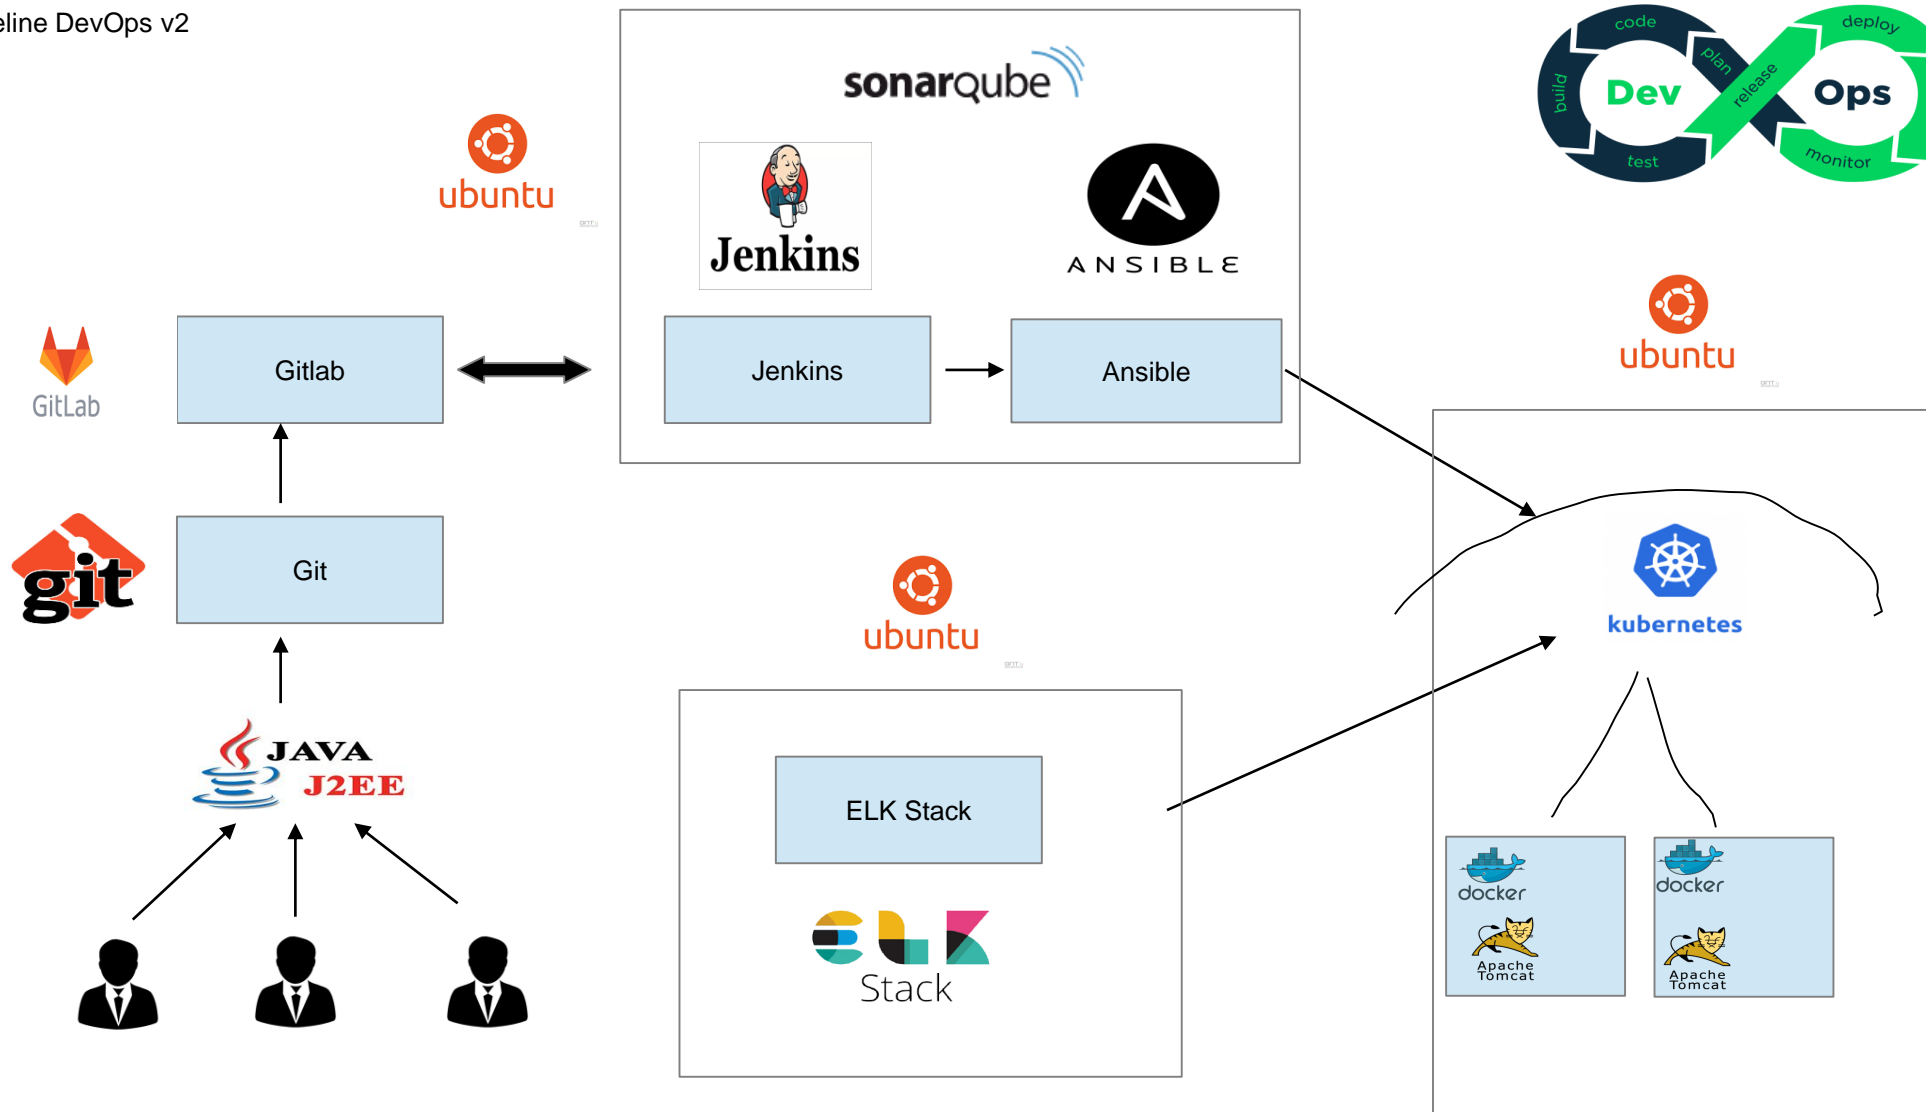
eline DevOps v2

sonarqube

Jenkins

ANSIBLE

code
plan
deploy
release
build
Dev
Ops
test
monitor

ubuntu

GitLab

Gitlab

Jenkins

Ansible

ubuntu

git

Git

ubuntu

kubernetes

JAVA
J2EE

ELK Stack

Stack

docker
Apache Tomcat

docker
Apache Tomcat